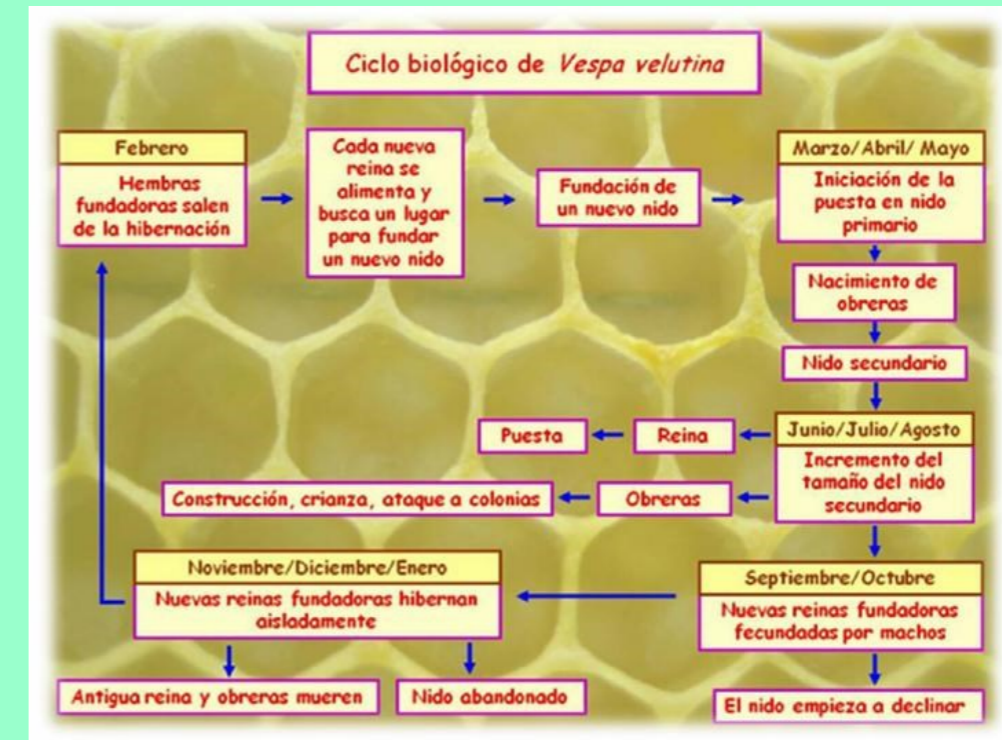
Ciclo biológico de Vespa velutina

Febrero
Hembras fundadoras salen de la hibernación

Cada nueva reina se alimenta y busca un lugar para fundar un nuevo nido

Fundación de un nuevo nido

Marzo/Abril/ Mayo
Iniciación de la puesta en nido primario

Nacimiento de obreras

Nido secundario

Junio/Julio/Agosto
Incremento del tamaño del nido secundario

Reina

Puesta

Obreras

Construcción, crianza, ataque a colonias

Septiembre/Octubre
Nuevas reinas fundadoras fecundadas por machos

El nido empieza a declinar

Noviembre/Diciembre/Enero
Nuevas reinas fundadoras hibernan aisladamente

Antigua reina y obreras mueren

Nido abandonado